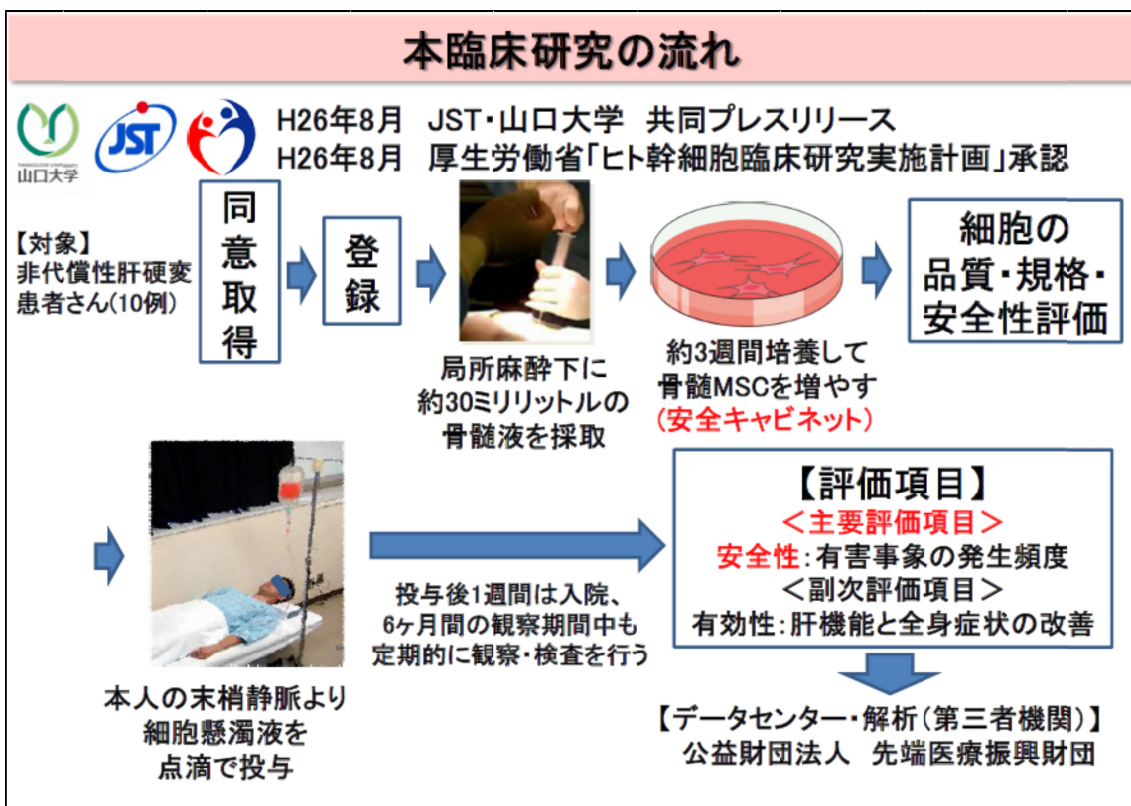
本臨床研究の流れ

山口大学

JST

H26年8月　JST・山口大学　共同プレスリリース
H26年8月　厚生労働省「ヒト幹細胞臨床研究実施計画」承認

【対象】
非代償性肝硬変患者さん(10例)

同意取得

登録

局所麻酔下に約30ミリリットルの骨髄液を採取

約3週間培養して骨髄MSCを増やす
(安全キャビネット)

細胞の品質・規格・安全性評価

本人の末梢静脈より細胞懸濁液を点滴で投与

投与後1週間は入院、6ヶ月間の観察期間中も定期的に観察・検査を行う

【評価項目】
＜主要評価項目＞
安全性：有害事象の発生頻度
＜副次評価項目＞
有効性：肝機能と全身症状の改善

【データセンター・解析(第三者機関)】
公益財団法人　先端医療振興財団